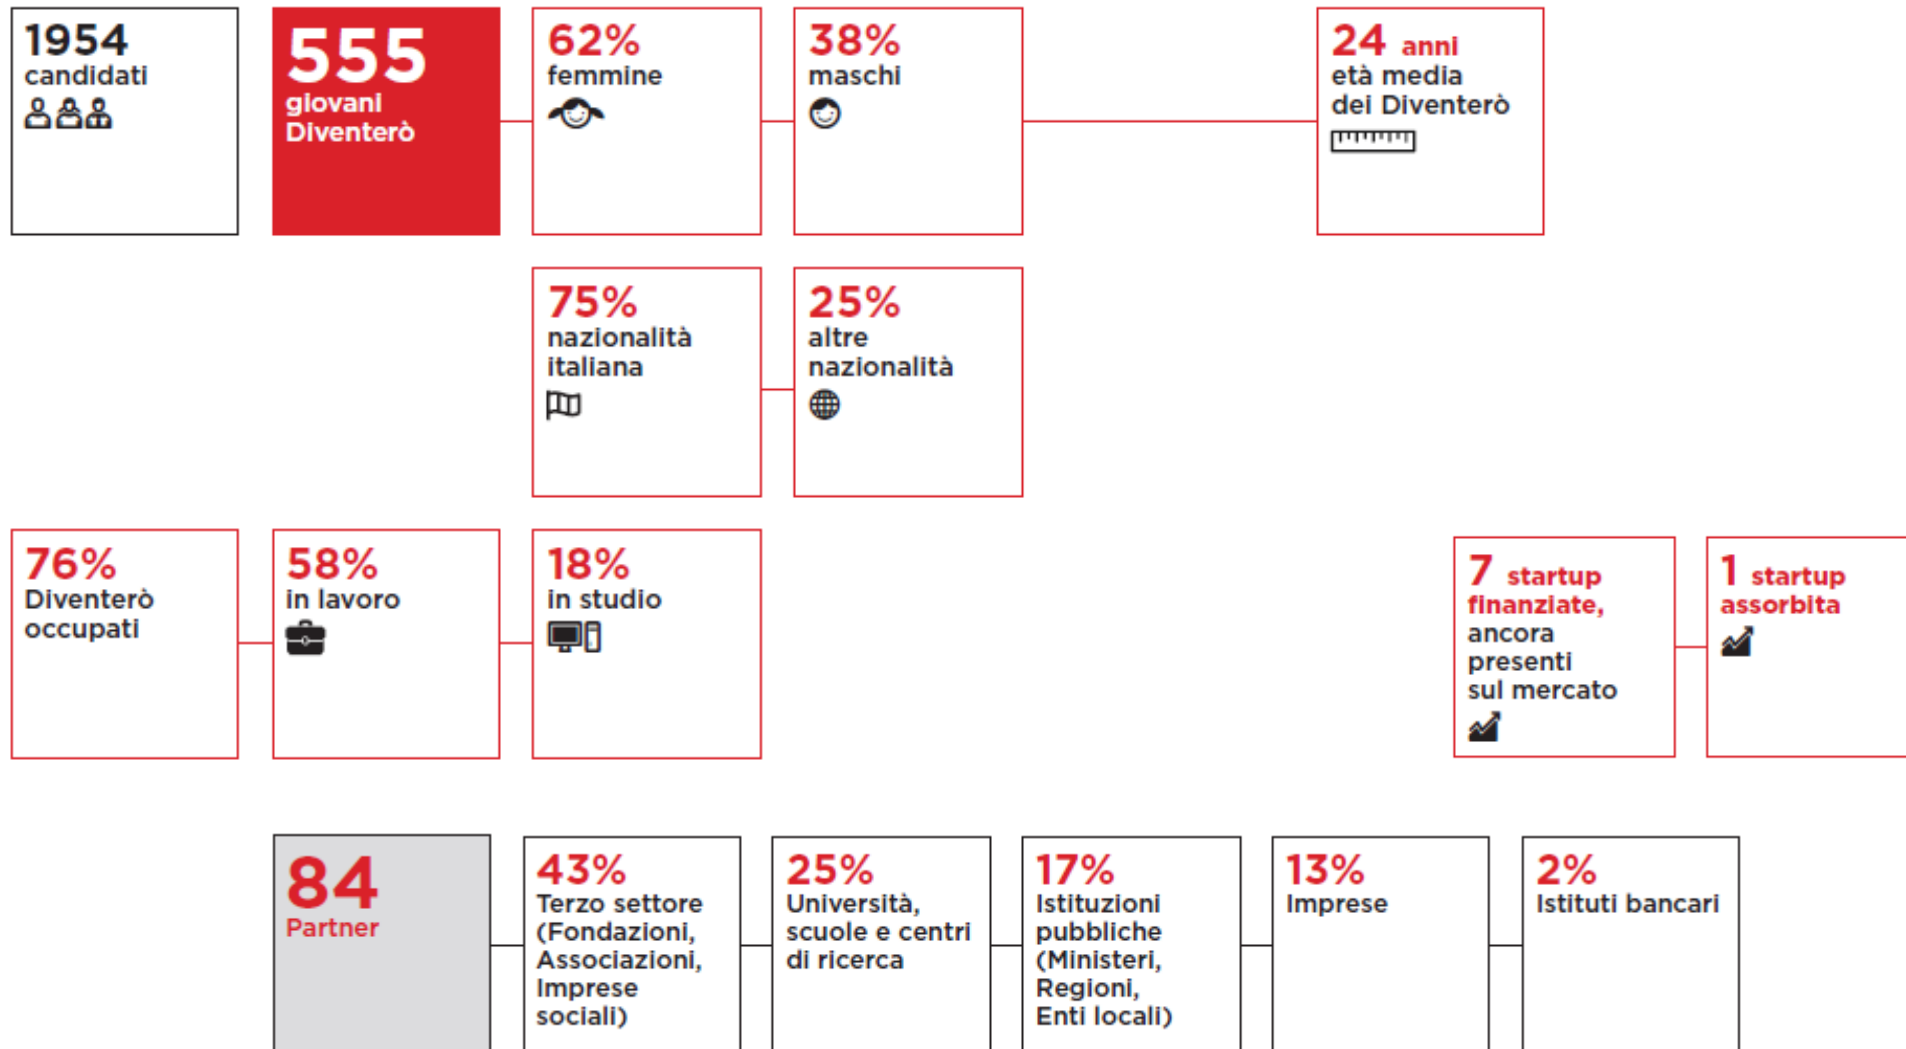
1954 candidati

555 giovani Diventerò

62% femmine

38% maschi

24 anni età media dei Diventerò

75% nazionalità italiana

25% altre nazionalità

76% Diventerò occupati

58% in lavoro

18% in studio

7 startup finanziate, ancora presenti sul mercato

1 startup assorbita

84 Partner

43% Terzo settore (Fondazioni, Associazioni, Imprese sociali)

25% Università, scuole e centri di ricerca

17% Istituzioni pubbliche (Ministeri, Regioni, Enti locali)

13% Imprese

2% Istituti bancari